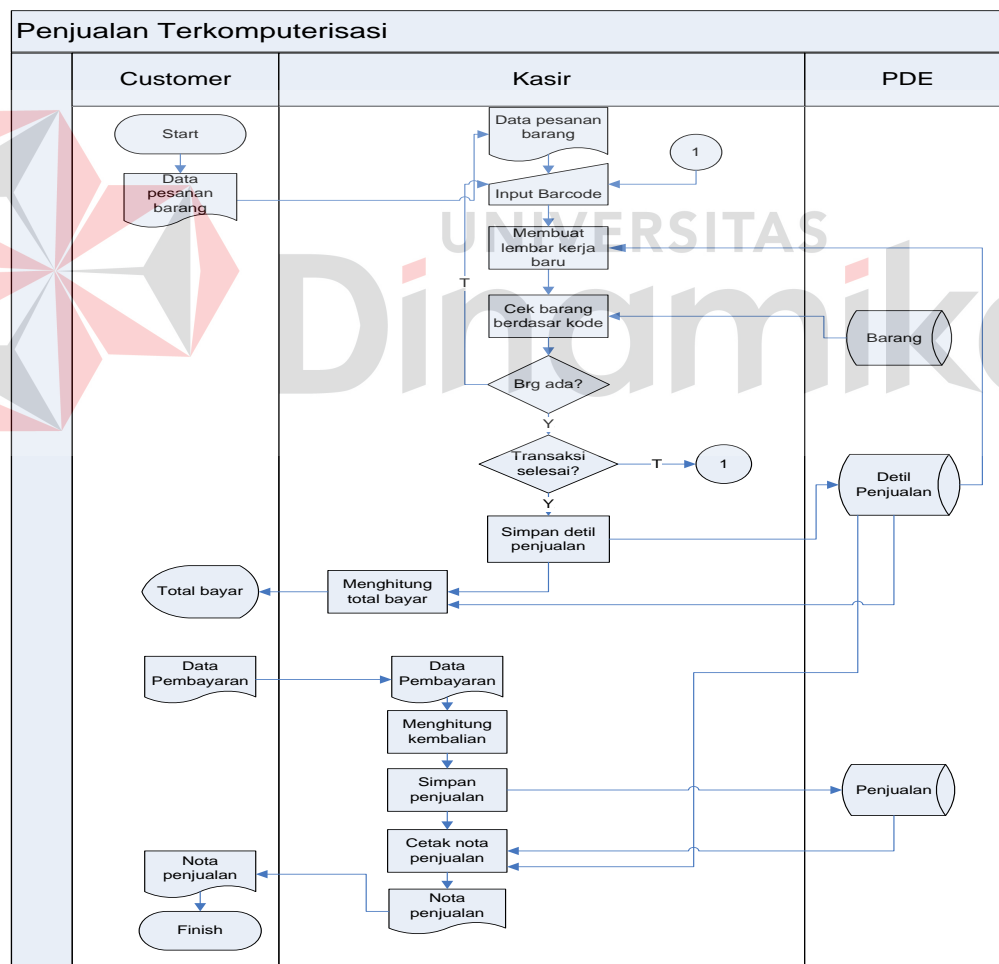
Penjualan Terkomputerisasi

Customer

Kasir

PDE

Start

Data pesanan barang

Data pesanan barang

1

Input Barcode

UNIVERSITAS

Dinamika

Membuat lembar kerja baru

T

Cek barang berdasar kode

Barang

Brg ada?

Y

Transaksi selesai?

T

1

Detil Penjualan

Y

Simpan detil penjualan

Total bayar

Menghitung total bayar

Data Pembayaran

Data Pembayaran

Menghitung kembalian

Simpan penjualan

Penjualan

Cetak nota penjualan

Nota penjualan

Nota penjualan

Finish